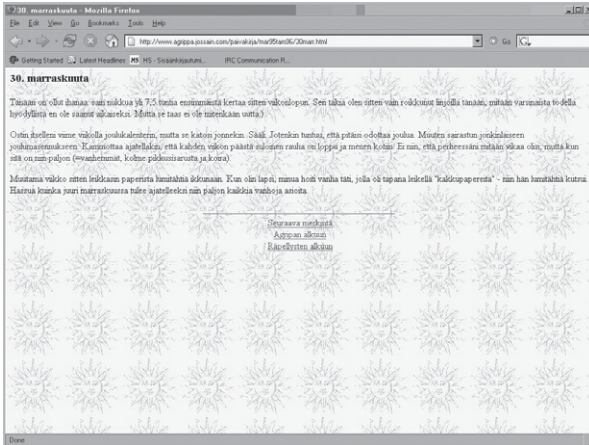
30. marraskuuta - Mozilla Firefox

File Edit View Go Bookmarks Tools Help

http://www.agrippa.jossain.com/paivakirja/mar05kon06/30mar.html

Go

Getting Started Latest Headlines HS - Sisäänkirjautumi... IRC Communication R...

30. marraskuuta

Tänään on ollut ihanaa: sain nukkua yli 7,5 tuntia ensimmäistä kertaa sitten valkonlopun. Sen takia olen sitten vain rokkonut linjoilla tänään, mitään varsinaista todella hyödyllistä en ole saanut aikaiseksi. Mutta se taas ei ole mitenkään uutta.)

Ostin itselleni viime viikolla joulukalenterin, mutta se katosi jonnekin. Sääli. Jotenkin tuntuu, että pitäisi odottaa joulua. Minuten saarastun jonkinlaiseen joulumaseenukseen. Kammottaa ajatellakin, että kahden viikon päästä suloinen rauha on loppu ja menen kotiin. Ei niin, että perheessäni mitään vikaa olisi, mutta kun sitä on niin paljon (=vanhemmat, kolme pikkusisarusta ja koira).

Muutama viikko sitten leikkasin paperista lumitähtiä ikkunaan. Kun olin lapsi, minua hoiti vanha täti, jolla oli tapana leikellä "kakkupaperesta" - niin hän lumitähtiä kutsui. Harmi kuinka juuri marraskuussa tulee ajatelleeksi niin paljon kaikkia vanhoja asioita.

Seuraava merkintä
Agripan alkuun
Rapellysten alkuun

Done